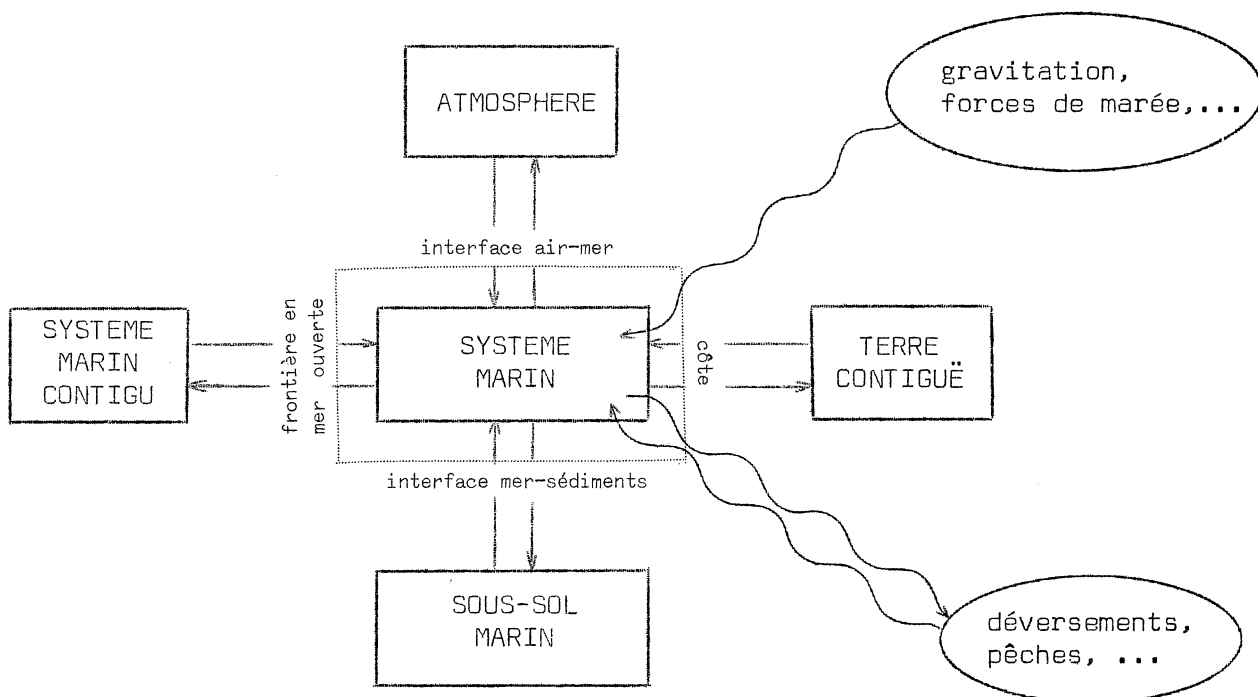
ATMOSPHERE

gravitation, forces de marée,...

interface air-mer

SYSTEME MARIN CONTIGU

frontière en mer ouverte

SYSTEME MARIN

côte

TERRE CONTIGUË

interface mer-sédiments

SOUS-SOL MARIN

déversements, pêches, ...